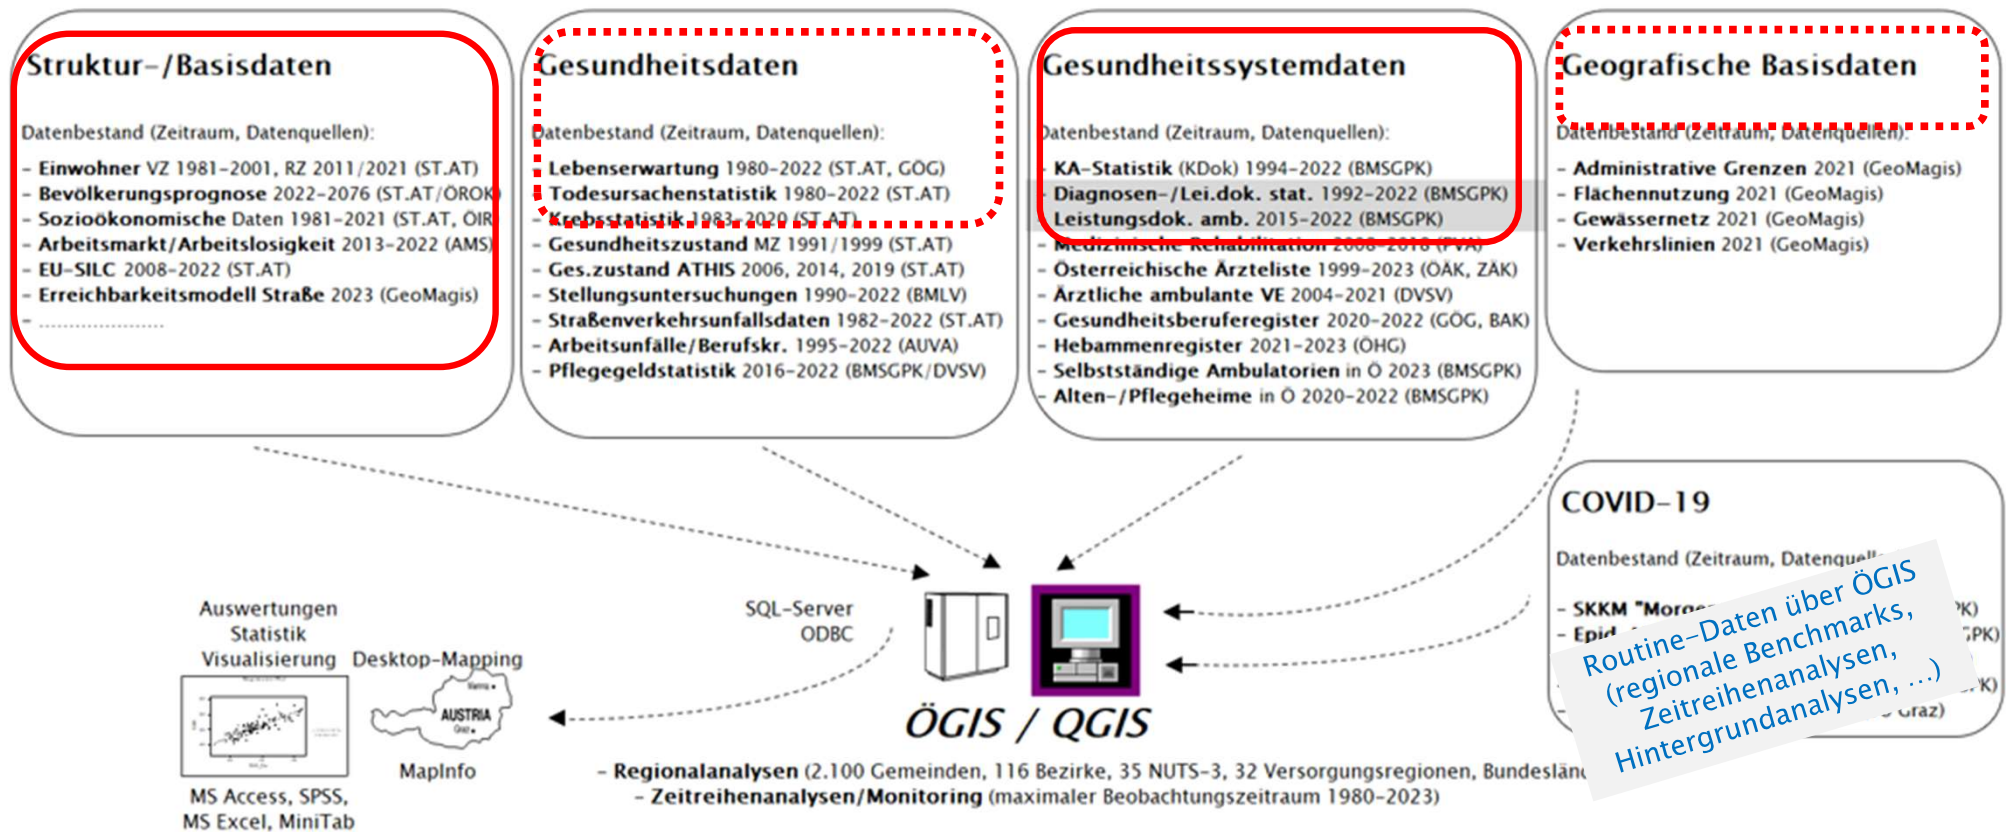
Struktur-/Basisdaten

Datenbestand (Zeitraum, Datenquellen):

- Einwohner VZ 1981-2001, RZ 2011/2021 (ST.AT)
- Bevölkerungsprognose 2022-2076 (ST.AT/ÖROK)
- Sozioökonomische Daten 1981-2021 (ST.AT, ÖIR)
- Arbeitsmarkt/Arbeitslosigkeit 2013-2022 (AMS)
- EU-SILC 2008-2022 (ST.AT)
- Erreichbarkeitsmodell Straße 2023 (GeoMagis)
- ......................

Gesundheitsdaten

Datenbestand (Zeitraum, Datenquellen):

- Lebenserwartung 1980-2022 (ST.AT, GÖG)
- Todesursachenstatistik 1980-2022 (ST.AT)
- Krebsstatistik 1983-2020 (ST.AT)
- Gesundheitszustand MZ 1991/1999 (ST.AT)
- Ges.zustand ATHIS 2006, 2014, 2019 (ST.AT)
- Stellungsuntersuchungen 1990-2022 (BMLV)
- Straßenverkehrsunfallsdaten 1982-2022 (ST.AT)
- Arbeitsunfälle/Berufskr. 1995-2022 (AUVA)
- Pflegegeldstatistik 2016-2022 (BMSGPK/DVSV)

Gesundheitssystemdaten

Datenbestand (Zeitraum, Datenquellen):

- KA-Statistik (KDok) 1994-2022 (BMSGPK)
- Diagnosen-/Lei.dok. stat. 1992-2022 (BMSGPK)
- Leistungsdok. amb. 2015-2022 (BMSGPK)
- Medizinische Rehabilitation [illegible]
- Österreichische Ärzteliste 1999-2023 (ÖÄK, ZÄK)
- Ärztliche ambulante VE 2004-2021 (DVSV)
- Gesundheitsberuferegister 2020-2022 (GÖG, BAK)
- Hebammenregister 2021-2023 (ÖHG)
- Selbstständige Ambulatorien in Ö 2023 (BMSGPK)
- Alten-/Pflegeheime in Ö 2020-2022 (BMSGPK)

Geografische Basisdaten

Datenbestand (Zeitraum, Datenquellen):

- Administrative Grenzen 2021 (GeoMagis)
- Flächennutzung 2021 (GeoMagis)
- Gewässernetz 2021 (GeoMagis)
- Verkehrslinien 2021 (GeoMagis)

COVID-19

Datenbestand (Zeitraum, Datenquell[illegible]

- SKKM "Morg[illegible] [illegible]PK)
- Epid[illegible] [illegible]PK)
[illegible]PK)
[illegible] Graz)

Routine-Daten über ÖGIS (regionale Benchmarks, Zeitreihenanalysen, Hintergrundanalysen, ...)

Auswertungen Statistik Visualisierung

Desktop-Mapping

AUSTRIA

MapInfo

MS Access, SPSS, MS Excel, MiniTab

SQL-Server ODBC

ÖGIS / QGIS

- Regionalanalysen (2.100 Gemeinden, 116 Bezirke, 35 NUTS-3, 32 Versorgungsregionen, Bundeslän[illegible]
- Zeitreihenanalysen/Monitoring (maximaler Beobachtungszeitraum 1980-2023)